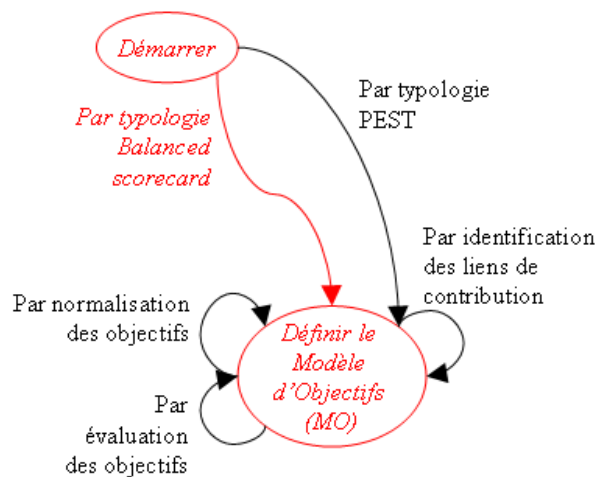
Démarrer

Par typologie PEST

Par typologie Balanced scorecard

Par identification des liens de contribution

Par normalisation des objectifs

Définir le Modèle d'Objectifs (MO)

Par évaluation des objectifs